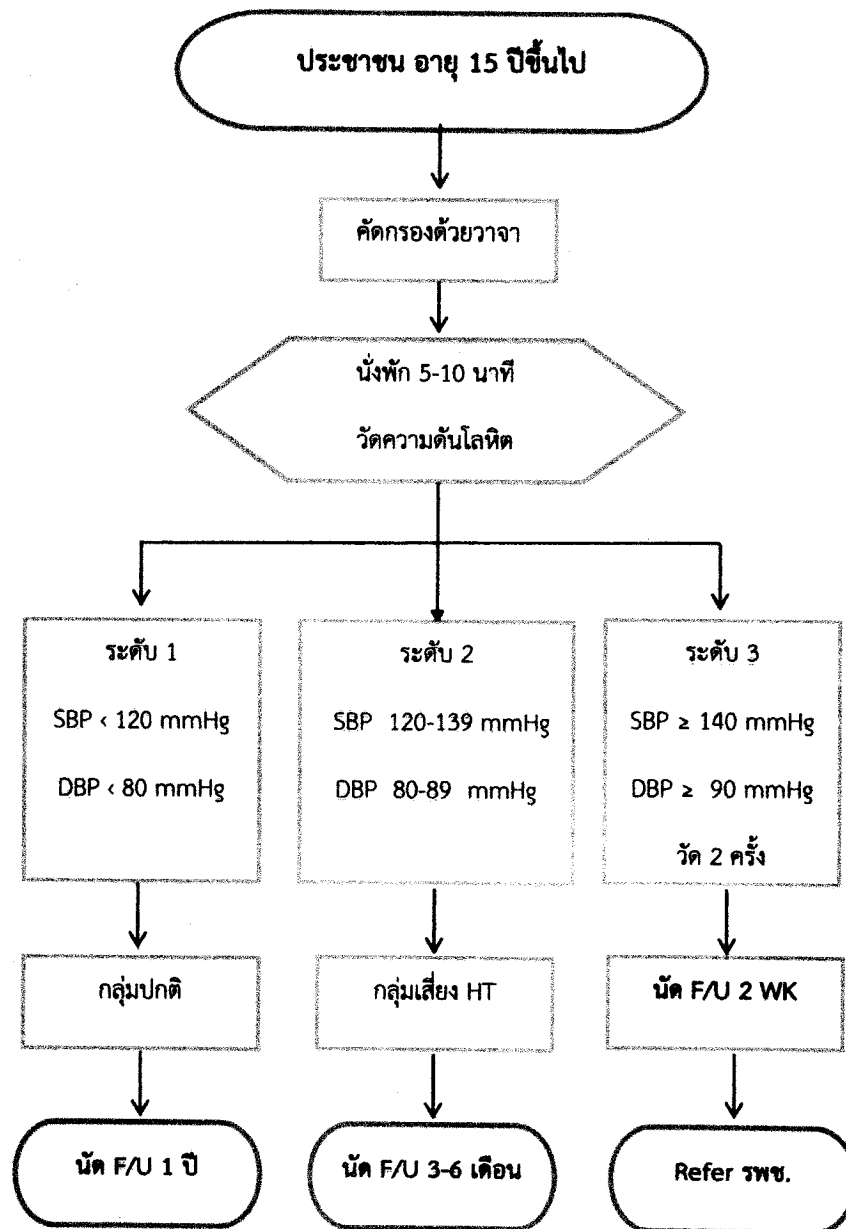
ประชาชน อายุ 15 ปีขึ้นไป

คัดกรองด้วยวาจา

นั่งพัก 5-10 นาที

วัดความดันโลหิต

ระดับ 1

SBP < 120 mmHg

DBP < 80 mmHg

ระดับ 2

SBP 120-139 mmHg

DBP 80-89 mmHg

ระดับ 3

SBP ≥ 140 mmHg

DBP ≥ 90 mmHg

วัด 2 ครั้ง

กลุ่มปกติ

กลุ่มเสี่ยง HT

นัด F/U 2 WK

นัด F/U 1 ปี

นัด F/U 3-6 เดือน

Refer รพช.